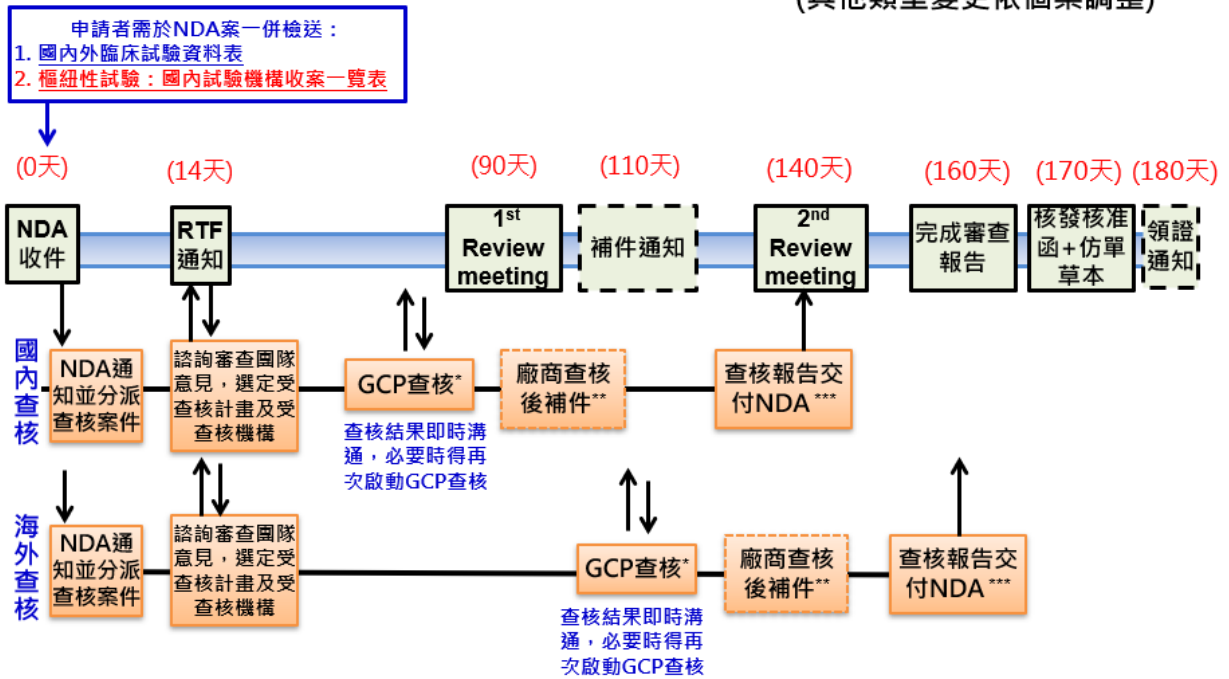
(其他類型變更依個案調整)

申請者需於NDA案一併檢送：
1. 國內外臨床試驗資料表
2. 樞紐性試驗：國內試驗機構收案一覽表

(0天) (14天) (90天) (110天) (140天) (160天) (170天) (180天)

NDA收件

RTF通知

1st Review meeting

補件通知

2nd Review meeting

完成審查報告

核發核准函+仿單草本

領證通知

國內查核

NDA通知並分派查核案件

諮詢審查團隊意見，選定受查核計畫及受查核機構

GCP查核*

查核結果即時溝通，必要時得再次啟動GCP查核

廠商查核後補件**

查核報告交付NDA ***

海外查核

NDA通知並分派查核案件

諮詢審查團隊意見，選定受查核計畫及受查核機構

GCP查核*

查核結果即時溝通，必要時得再次啟動GCP查核

廠商查核後補件**

查核報告交付NDA ***